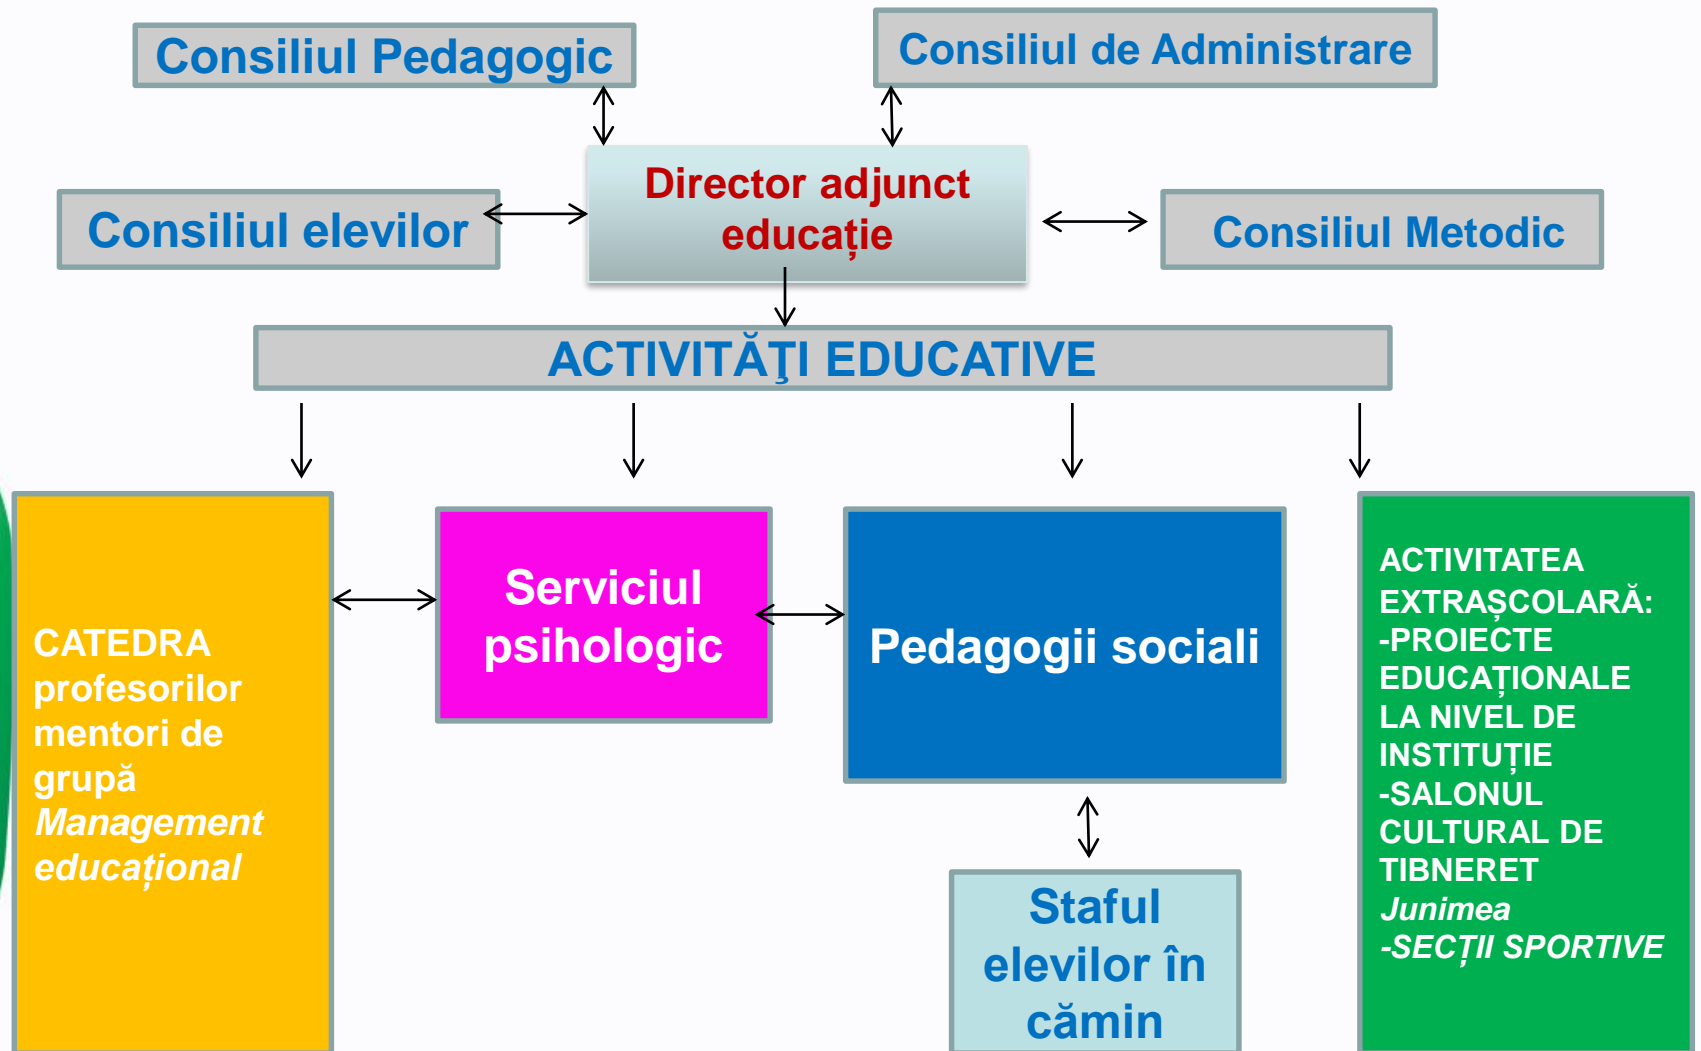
Consiliul Pedagogic

Consiliul de Administrare

Consiliul elevilor

Director adjunct educație

Consiliul Metodic

ACTIVITĂŢI EDUCATIVE

CATEDRA profesorilor mentori de grupă
*Management educațional*

Serviciul psihologic

Pedagogii sociali

ACTIVITATEA EXTRAȘCOLARĂ:
-PROIECTE EDUCAȚIONALE LA NIVEL DE INSTITUȚIE
-SALONUL CULTURAL DE TIBNERET
*Junimea*
*-SECȚII SPORTIVE*

Staful elevilor în cămin